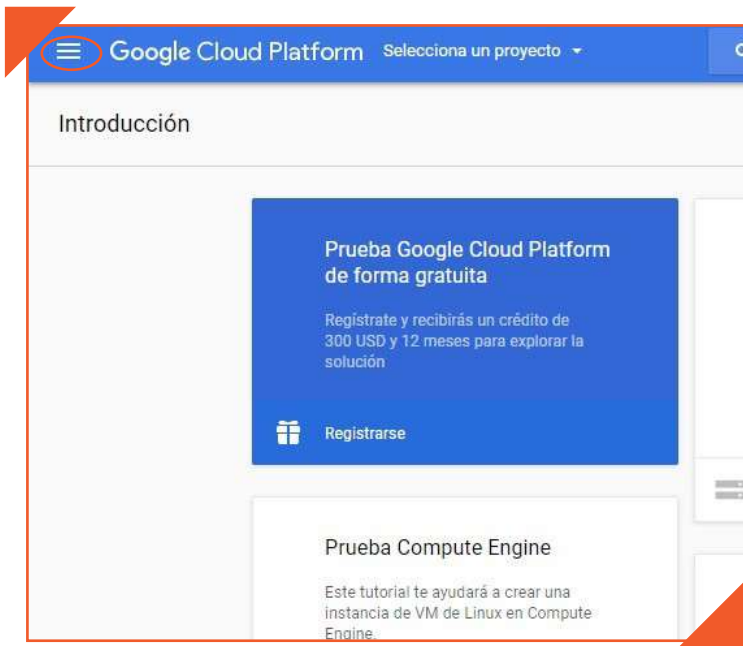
Google Cloud Platform Selecciona un proyecto

Introducción

Prueba Google Cloud Platform de forma gratuita

Regístrate y recibirás un crédito de 300 USD y 12 meses para explorar la solución

Registrarse

Prueba Compute Engine

Este tutorial te ayudará a crear una instancia de VM de Linux en Compute Engine.